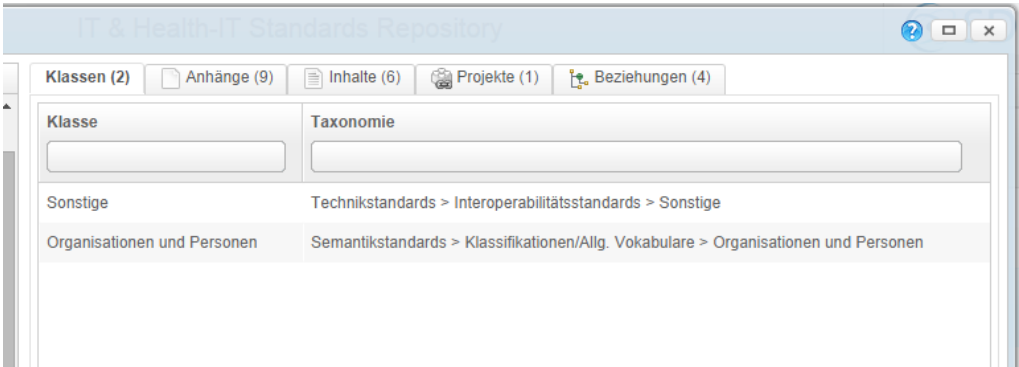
IT & Health-IT Standards Repository

Klassen (2) | Anhänge (9) | Inhalte (6) | Projekte (1) | Beziehungen (4)

| Klasse | Taxonomie |
|---|---|
| Sonstige | Technikstandards > Interoperabilitätsstandards > Sonstige |
| Organisationen und Personen | Semantikstandards > Klassifikationen/Allg. Vokabulare > Organisationen und Personen |